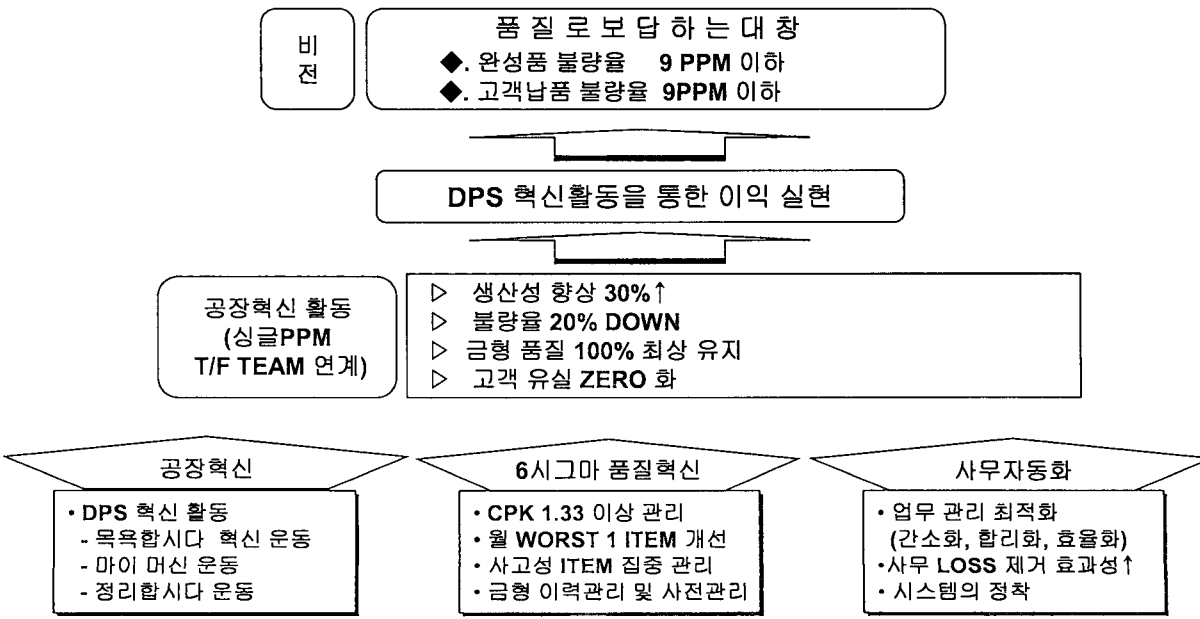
비전

품 질 로 보 답 하 는 대 창
◆. 완성품 불량율 9 PPM 이하
◆. 고객납품 불량율 9PPM 이하

DPS 혁신활동을 통한 이익 실현

공장혁신 활동 (싱글PPM T/F TEAM 연계)

▷ 생산성 향상 30%↑
▷ 불량율 20% DOWN
▷ 금형 품질 100% 최상 유지
▷ 고객 유실 ZERO 화

공장혁신
• DPS 혁신 활동
- 목욕합시다 혁신 운동
- 마이 머신 운동
- 정리합시다 운동

6시그마 품질혁신
• CPK 1.33 이상 관리
• 월 WORST 1 ITEM 개선
• 사고성 ITEM 집중 관리
• 금형 이력관리 및 사전관리

사무자동화
• 업무 관리 최적화 (간소화, 합리화, 효율화)
•사무 LOSS 제거 효과성↑
• 시스템의 정착